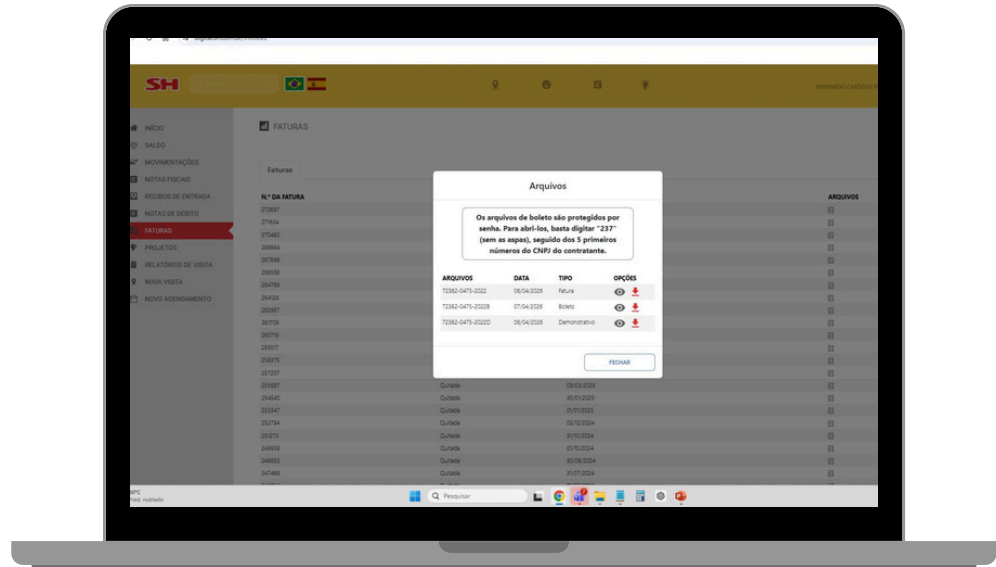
SH

INÍCIO
SALDO
MOVIMENTAÇÕES
NOTAS FISCAIS
RECIBOS DE ENTRADA
NOTAS DE DÉBITO
FATURAS
PROJETOS
RELATÓRIOS DE VISITA
NOVA VISITA
NOVO AGENDAMENTO

FATURAS

Faturas

N.º DA FATURA
270697
271604
270465
268884
267966
266536
264795
264126
262987
261729
260718
258977
258375
257207
255687
254540
253347
252734
251273
249959
248853
247469

ARQUIVOS

Quitada 09/03/2025
Quitada 30/01/2025
Quitada 01/01/2025
Quitada 02/12/2024
Quitada 31/10/2024
Quitada 01/10/2024
Quitada 30/08/2024
Quitada 31/07/2024

Arquivos

Os arquivos de boleto são protegidos por senha. Para abri-los, basta digitar "237" (sem as aspas), seguido dos 5 primeiros números do CNPJ do contratante.

| ARQUIVOS | DATA | TIPO | OPÇÕES |
|---|---|---|---|
| 72362-0475-2022 | 06/04/2026 | Fatura | |
| 72362-0475-2022B | 07/04/2026 | Boleto | |
| 72362-0475-2022D | 06/04/2026 | Demonstrativo | |

FECHAR

Pesquisar